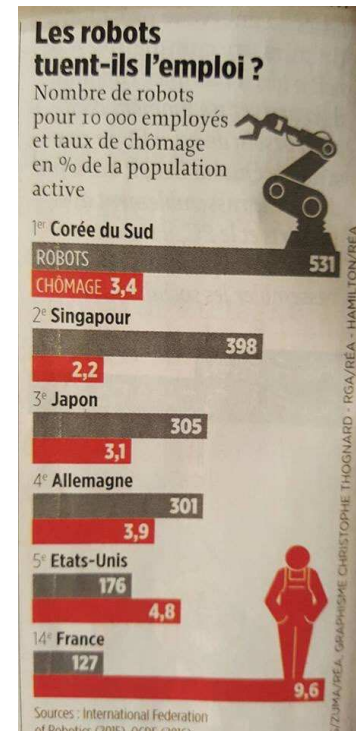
Les robots tuent-ils l'emploi ?

Nombre de robots pour 10 000 employés et taux de chômage en % de la population active

1$^{er}$ Corée du Sud
ROBOTS 531
CHÔMAGE 3,4

2$^{e}$ Singapour
398
2,2

3$^{e}$ Japon
305
3,1

4$^{e}$ Allemagne
301
3,9

5$^{e}$ Etats-Unis
176
4,8

14$^{e}$ France
127
9,6

Sources : International Federation of Robotics (2015), OCDE (2016)

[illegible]/ZUMA/REA. GRAPHISME CHRISTOPHE THOGNARD - RGA/REA - HAMILTON/REA